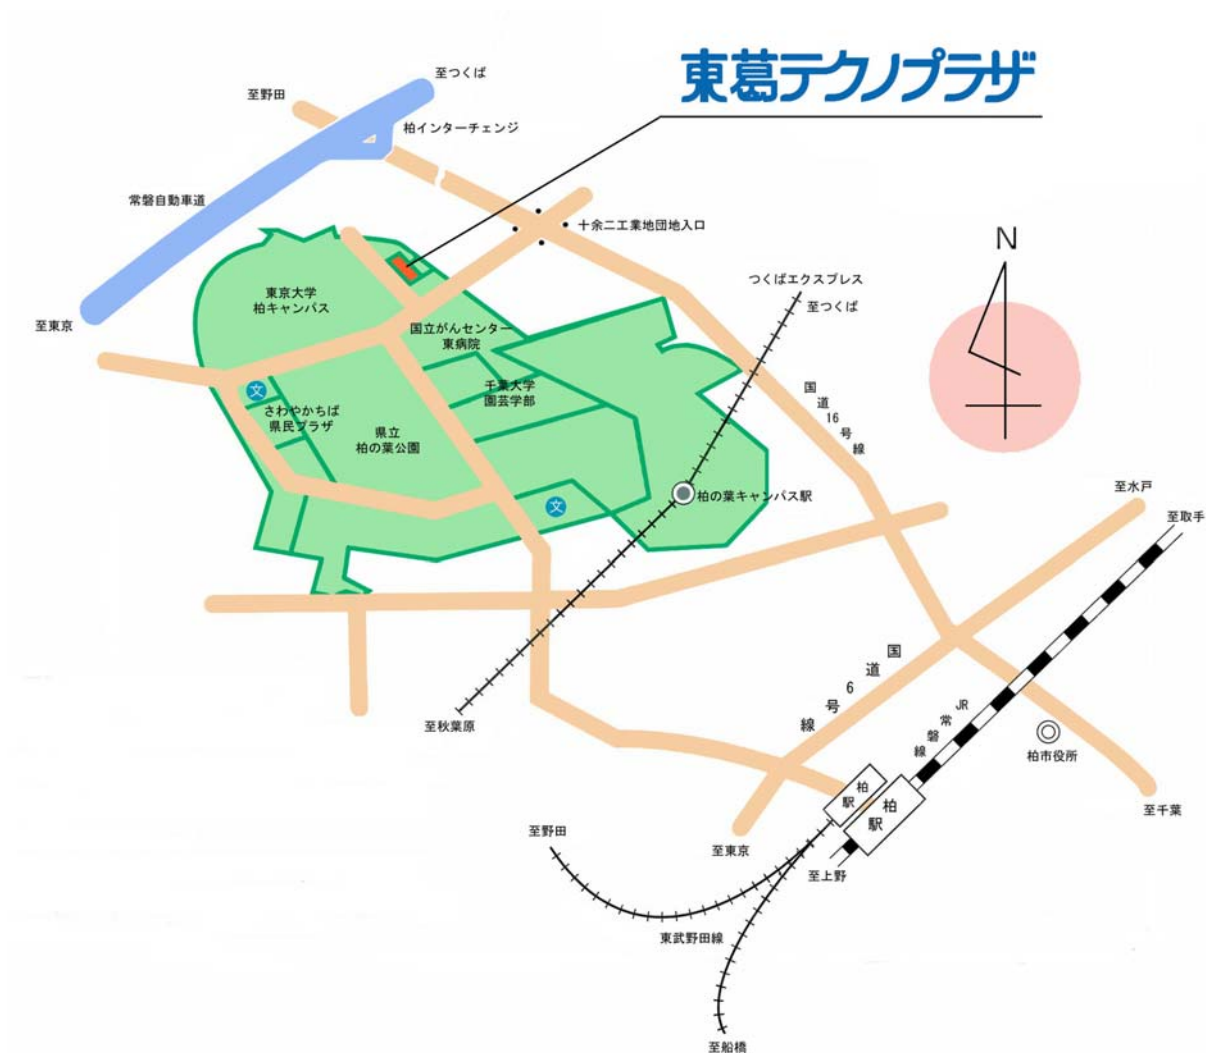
東葛テクノプラザ

至つくば
至野田
柏インターチェンジ
常磐自動車道
至東京
十余二工業地団地入口
東京大学
柏キャンパス
国立がんセンター
東病院
千葉大学
園芸学部
文
さわやかちば
県民プラザ
県立
柏の葉公園
文
つくばエクスプレス
至つくば
国道16号線
N
柏の葉キャンパス駅
至水戸
至取手
国道6号線
JR常磐線
柏市役所
至秋葉原
柏駅
柏駅
至千葉
至野田
至東京
至上野
東武野田線
至船橋